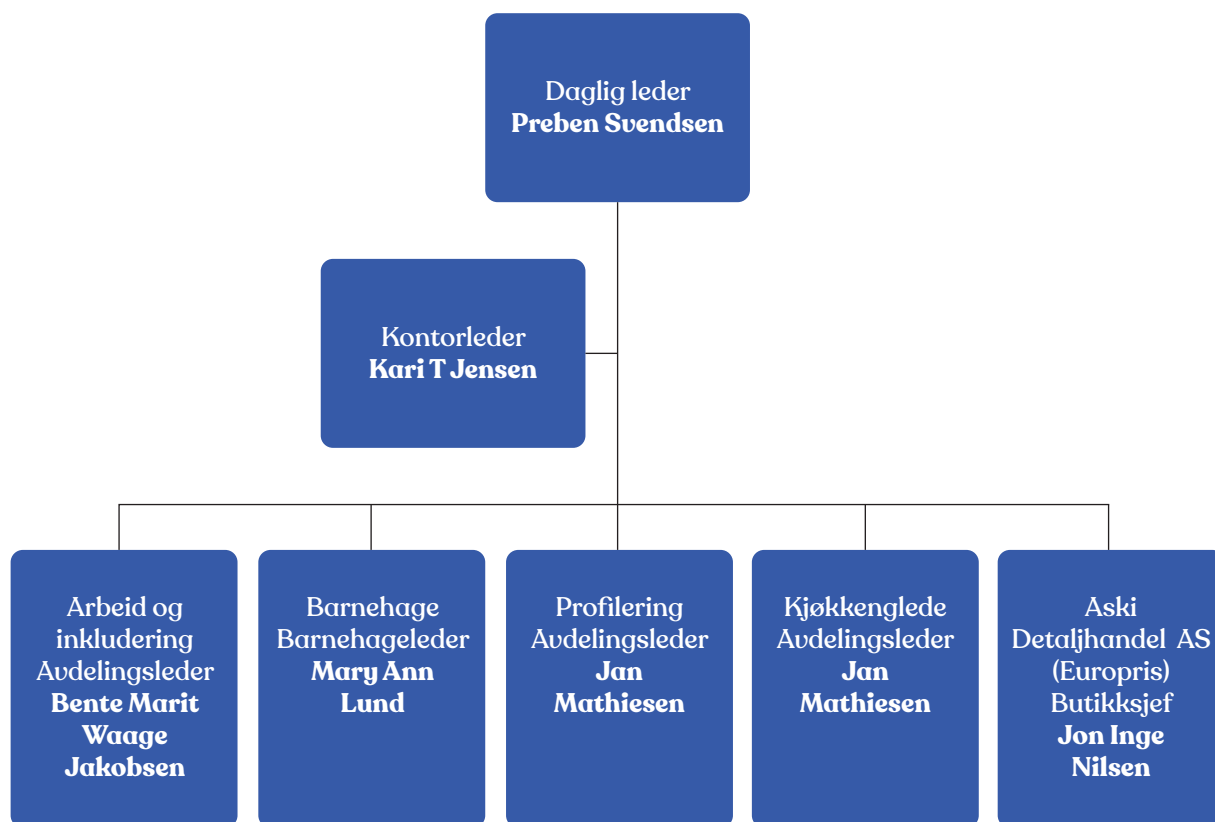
Daglig leder
**Preben Svendsen**

Kontorleder
**Kari T Jensen**

Arbeid og inkludering
Avdelingsleder
**Bente Marit Waage Jakobsen**

Barnehage
Barnehageleder
**Mary Ann Lund**

Profilering
Avdelingsleder
**Jan Mathiesen**

Kjøkkenglede
Avdelingsleder
**Jan Mathiesen**

Aski
Detaljhandel AS
(Europris)
Butikksjef
**Jon Inge Nilsen**